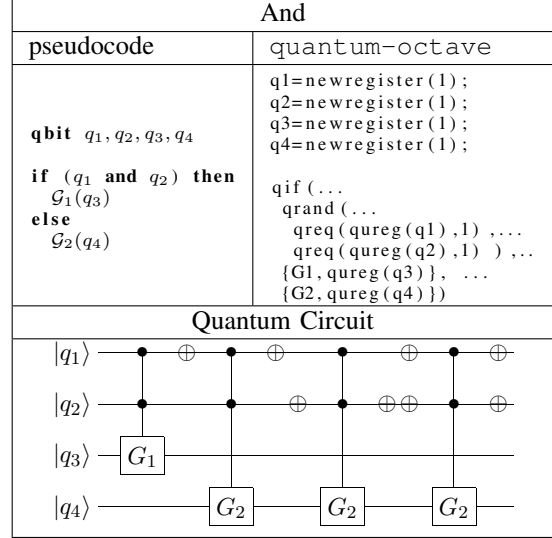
And

| pseudocode | quantum-octave |
|---|---|
| **qbit** $q_1, q_2, q_3, q_4$ **if** $(q_1$ **and** $q_2)$ **then** $\mathcal{G}_1(q_3)$ **else** $\mathcal{G}_2(q_4)$ | q1=newregister(1); q2=newregister(1); q3=newregister(1); q4=newregister(1); qif(... qrand(... qreq(qureg(q1),1),... qreq(qureg(q2),1) ),... {G1,qureg(q3)}, ... {G2,qureg(q4)}) |

Quantum Circuit

$|q_1\rangle$ $\oplus$ $\oplus$ $\oplus$ $\oplus$

$|q_2\rangle$ $\oplus$ $\oplus$ $\oplus$ $\oplus$

$|q_3\rangle$ $G_1$

$|q_4\rangle$ $G_2$ $G_2$ $G_2$